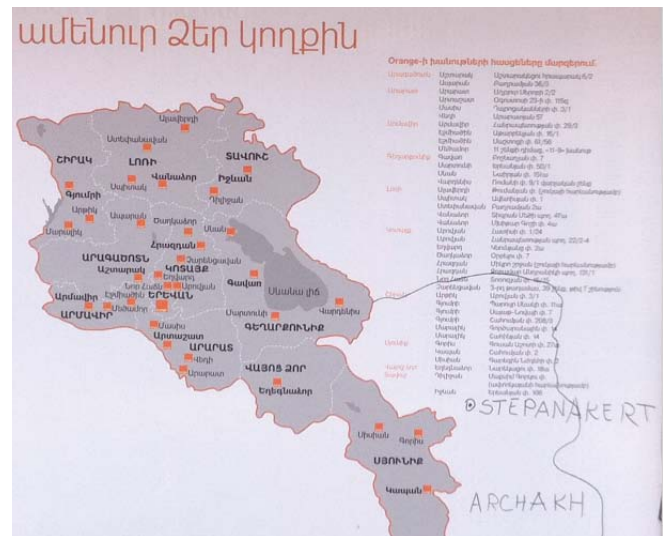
ամենուր Ձեր կողքին

Orange-ի խանութների հասցեները մարզերում.

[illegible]

ՇԻՐԱԿ
ԼՈՌԻ
ՏԱՎՈՒՇ
ԱՐԱԳԱԾՈՏՆ
ԿՈՏԱՅՔ
ԵՐԵՎԱՆ
ԱՐՄԱՎԻՐ
ԱՐԱՐԱՏ
ԳԵՂԱՐՔՈՒՆԻՔ
ՎԱՅՈՑ ՁՈՐ
ՍՅՈՒՆԻՔ

Ամասիա
Ստեփանավան
Գյումրի
Վանաձոր
Իջևան
Ալավերդի
Սպիտակ
Դիլիջան
Մարալիկ
Ապարան
Ծաղկաձոր
Հրազդան
Սևան
Աշտարակ
Աբովյան
Չարենցավան
Էջմիածին
Արմավիր
Մեծամոր
Մասիս
Արտաշատ
Վեդի
Արարատ
Գավառ
Մարտունի
Վարդենիս
Սևանա լիճ
Եղեգնաձոր
Սիսիան
Գորիս
Կապան

STEPANAKERT
ARCHAKH